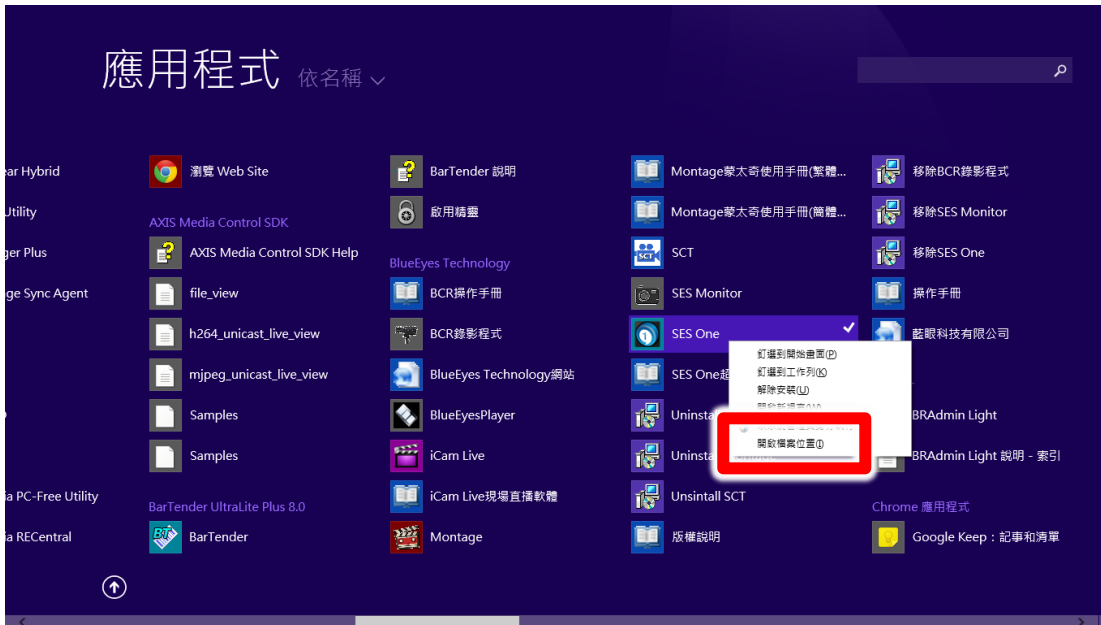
應用程式 依名稱

ear Hybrid
Utility
ger Plus
ge Sync Agent
ia PC-Free Utility
ia RECentral

瀏覽 Web Site
AXIS Media Control SDK
AXIS Media Control SDK Help
file_view
h264_unicast_live_view
mjpeg_unicast_live_view
Samples
Samples
BarTender UltraLite Plus 8.0
BarTender

BarTender 說明
啟用精靈
BlueEyes Technology
BCR操作手冊
BCR錄影程式
BlueEyes Technology網站
BlueEyesPlayer
iCam Live
iCam Live現場直播軟體
Montage

Montage蒙太奇使用手冊(繁體...
Montage蒙太奇使用手冊(簡體...
SCT
SES Monitor
SES One
SES One起
Uninstal
Uninstal
Uninstall SCT
版權說明

釘選到開始畫面(P)
釘選到工作列(K)
解除安裝(U)
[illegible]
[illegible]
開啟檔案位置(I)

移除BCR錄影程式
移除SES Monitor
移除SES One
操作手冊
藍眼科技有限公司
BRAdmin Light
BRAdmin Light 說明 - 索引
Chrome 應用程式
Google Keep：記事和清單